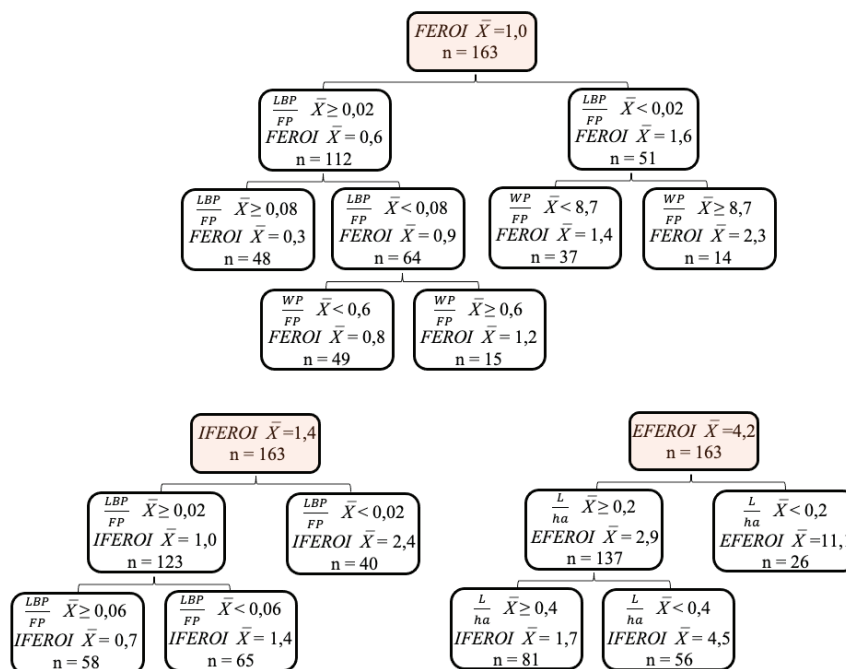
$FEROI\ \bar{X}=1,0$
n = 163

$\frac{LBP}{FP}\ \bar{X}\geq 0,02$
$FEROI\ \bar{X}=0,6$
n = 112

$\frac{LBP}{FP}\ \bar{X}<0,02$
$FEROI\ \bar{X}=1,6$
n = 51

$\frac{LBP}{FP}\ \bar{X}\geq 0,08$
$FEROI\ \bar{X}=0,3$
n = 48

$\frac{LBP}{FP}\ \bar{X}<0,08$
$FEROI\ \bar{X}=0,9$
n = 64

$\frac{WP}{FP}\ \bar{X}<8,7$
$FEROI\ \bar{X}=1,4$
n = 37

$\frac{WP}{FP}\ \bar{X}\geq 8,7$
$FEROI\ \bar{X}=2,3$
n = 14

$\frac{WP}{FP}\ \bar{X}<0,6$
$FEROI\ \bar{X}=0,8$
n = 49

$\frac{WP}{FP}\ \bar{X}\geq 0,6$
$FEROI\ \bar{X}=1,2$
n = 15

$IFEROI\ \bar{X}=1,4$
n = 163

$\frac{LBP}{FP}\ \bar{X}\geq 0,02$
$IFEROI\ \bar{X}=1,0$
n = 123

$\frac{LBP}{FP}\ \bar{X}<0,02$
$IFEROI\ \bar{X}=2,4$
n = 40

$\frac{LBP}{FP}\ \bar{X}\geq 0,06$
$IFEROI\ \bar{X}=0,7$
n = 58

$\frac{LBP}{FP}\ \bar{X}<0,06$
$IFEROI\ \bar{X}=1,4$
n = 65

$EFEROI\ \bar{X}=4,2$
n = 163

$\frac{L}{ha}\ \bar{X}\geq 0,2$
$EFEROI\ \bar{X}=2,9$
n = 137

$\frac{L}{ha}\ \bar{X}<0,2$
$EFEROI\ \bar{X}=11,$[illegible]
n = 26

$\frac{L}{ha}\ \bar{X}\geq 0,4$
$IFEROI\ \bar{X}=1,7$
n = 81

$\frac{L}{ha}\ \bar{X}<0,4$
$IFEROI\ \bar{X}=4,5$
n = 56